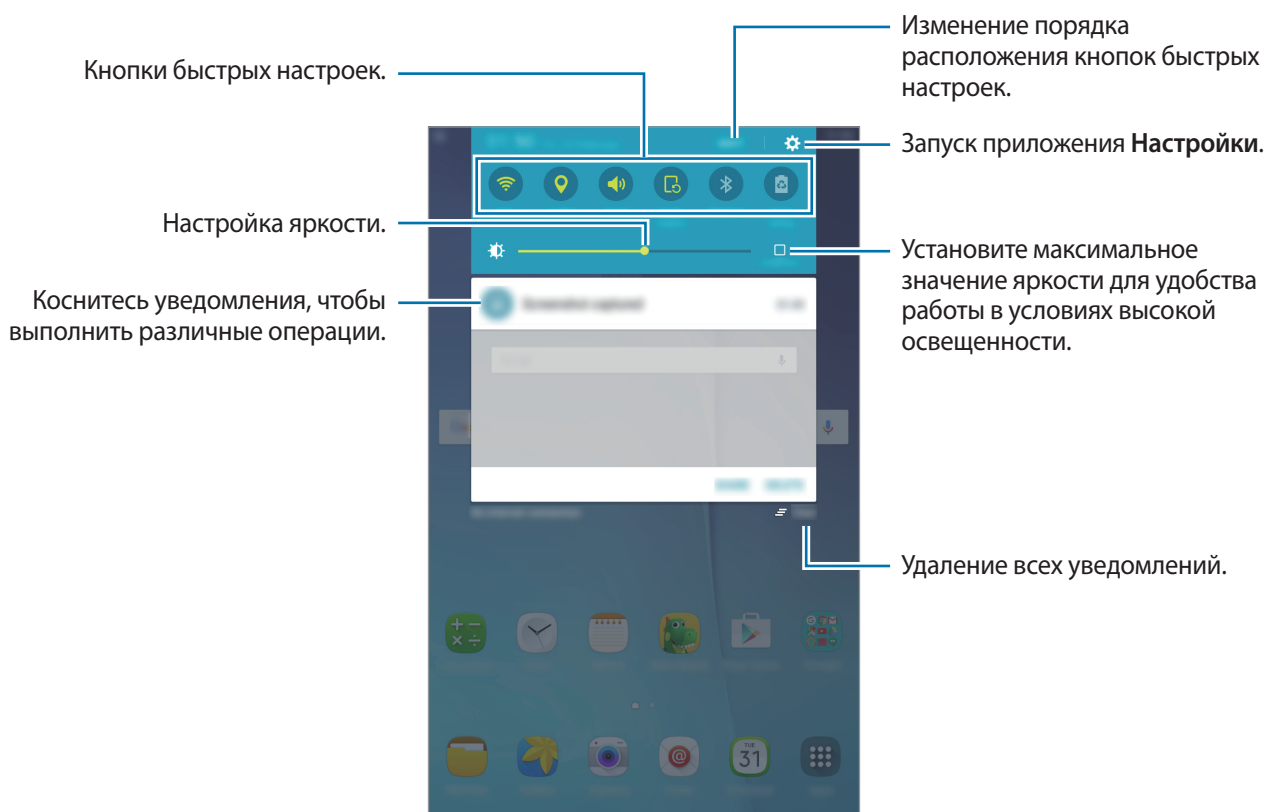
Кнопки быстрых настроек.

Изменение порядка расположения кнопок быстрых настроек.

Запуск приложения **Настройки**.

Настройка яркости.

Установите максимальное значение яркости для удобства работы в условиях высокой освещенности.

Коснитесь уведомления, чтобы выполнить различные операции.

Удаление всех уведомлений.

31